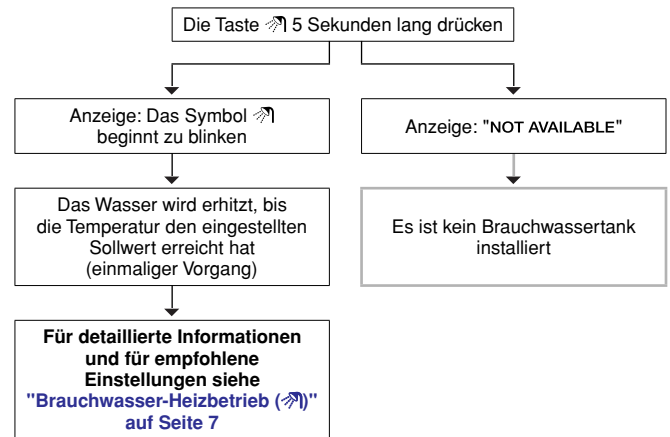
Die Taste 5 Sekunden lang drücken

Anzeige: Das Symbol beginnt zu blinken

Das Wasser wird erhitzt, bis die Temperatur den eingestellten Sollwert erreicht hat (einmaliger Vorgang)

**Für detaillierte Informationen und für empfohlene Einstellungen siehe "Brauchwasser-Heizbetrieb ()" auf Seite 7**

Anzeige: "NOT AVAILABLE"

Es ist kein Brauchwassertank installiert